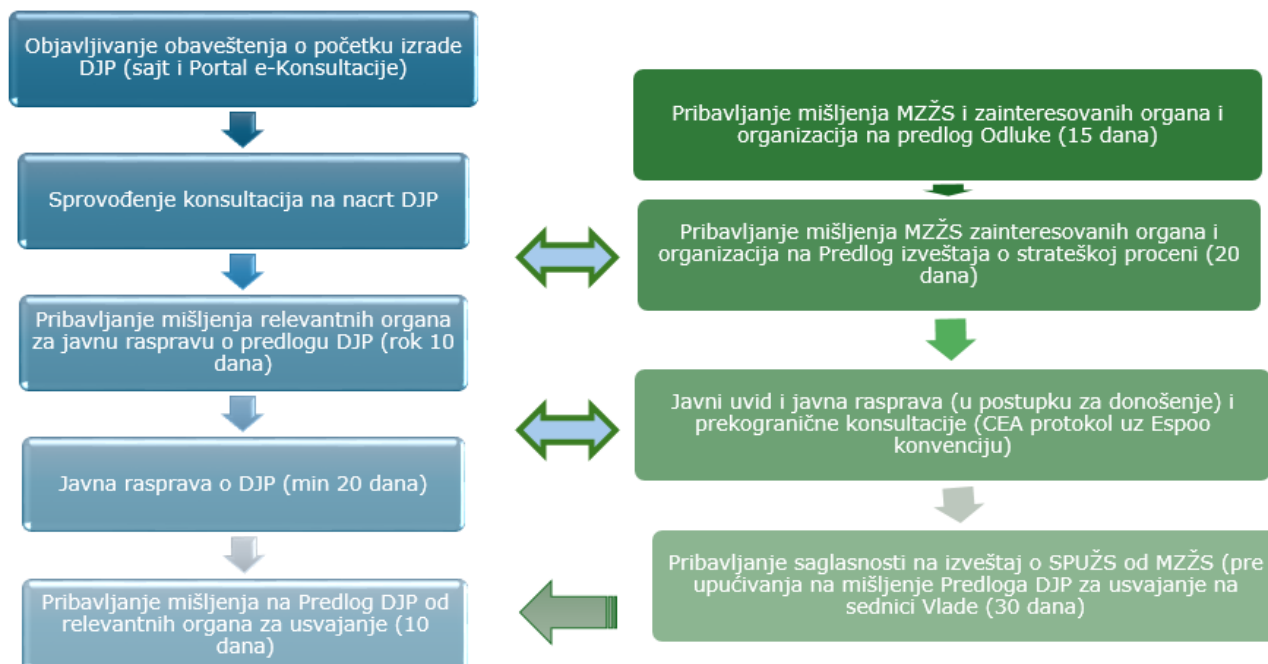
Objavljivanje obaveštenja o početku izrade DJP (sajt i Portal e-Konsultacije)

Sprovođenje konsultacija na nacrt DJP

Pribavljanje mišljenja relevantnih organa za javnu raspravu o predlogu DJP (rok 10 dana)

Javna rasprava o DJP (min 20 dana)

Pribavljanje mišljenja na Predlog DJP od relevantnih organa za usvajanje (10 dana)

Pribavljanje mišljenja MZŽS i zainteresovanih organa i organizacija na predlog Odluke (15 dana)

Pribavljanje mišljenja MZŽS zainteresovanih organa i organizacija na Predlog izveštaja o strateškoj proceni (20 dana)

Javni uvid i javna rasprava (u postupku za donošenje) i prekogranične konsultacije (CEA protokol uz Espoo konvenciju)

Pribavljanje saglasnosti na izveštaj o SPUŽS od MZŽS (pre upućivanja na mišljenje Predloga DJP za usvajanje na sednici Vlade (30 dana)